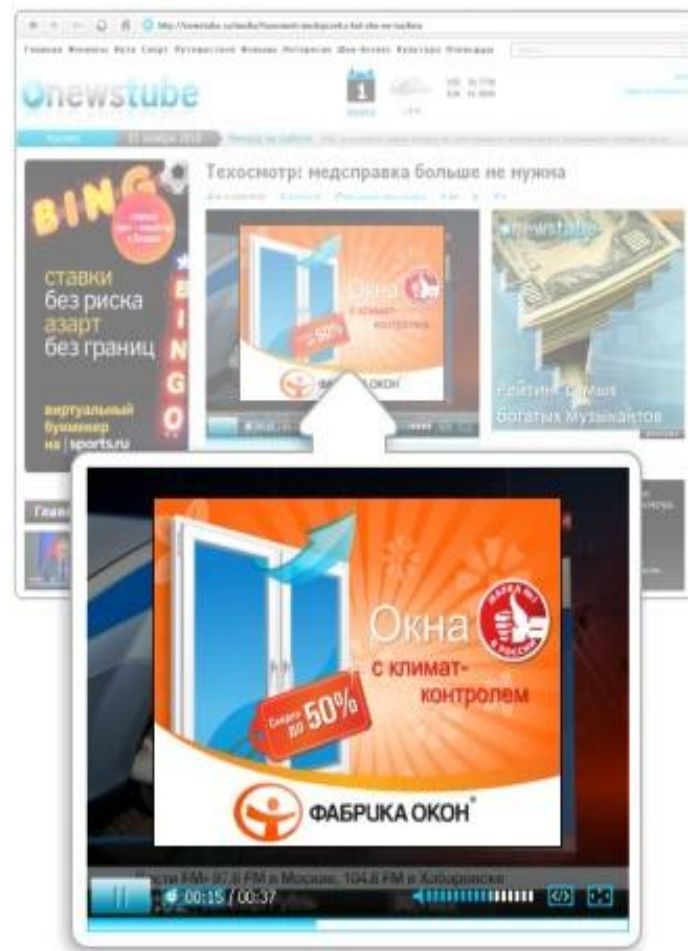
newstube

1

Техосмотр: медсправка больше не нужна

BINGO

ставки
без риска
азарт
без границ

виртуальный букмекер на sports.ru

Окна
с климат-
контролем

Скидки до 50%

ФАБРИКА ОКОН

Рейтинг самых богатых музыкантов

newstube

Марка №1 в России

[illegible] FM 97.6 FM в Москве, 104.6 FM в Хабаровске

00:15 / 00:37